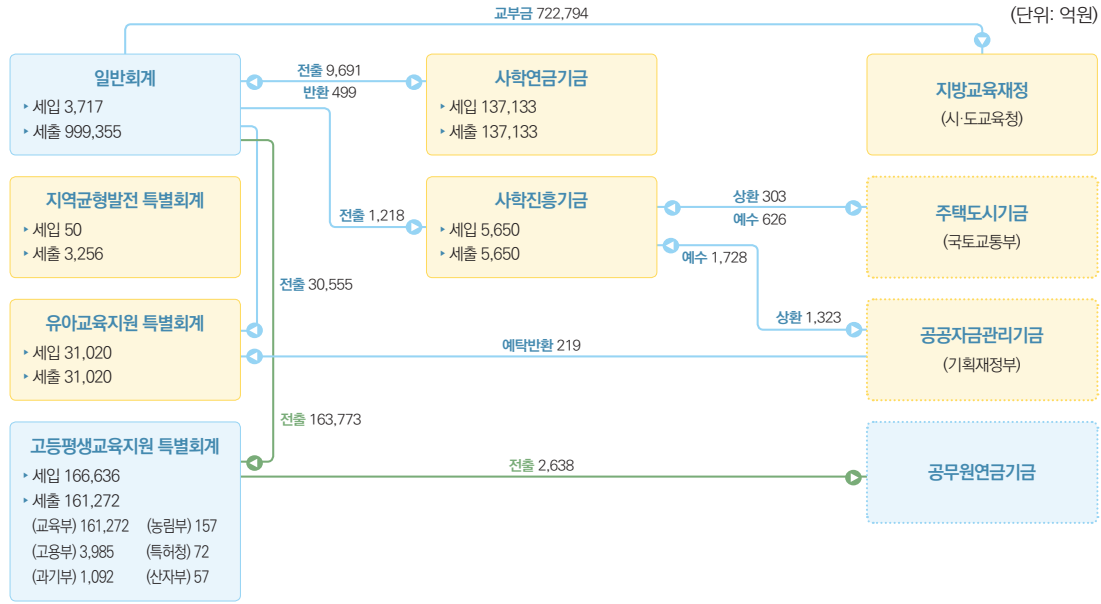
(단위: 억원)

교부금 722,794

일반회계
‣ 세입 3,717
‣ 세출 999,355

전출 9,691
반환 499

사학연금기금
‣ 세입 137,133
‣ 세출 137,133

지방교육재정
(시·도교육청)

지역균형발전 특별회계
‣ 세입 50
‣ 세출 3,256

전출 1,218

사학진흥기금
‣ 세입 5,650
‣ 세출 5,650

상환 303
예수 626

주택도시기금
(국토교통부)

예수 1,728

전출 30,555

상환 1,323

유아교육지원 특별회계
‣ 세입 31,020
‣ 세출 31,020

예탁반환 219

공공자금관리기금
(기획재정부)

전출 163,773

고등평생교육지원 특별회계
‣ 세입 166,636
‣ 세출 161,272
(교육부) 161,272 (농림부) 157
(고용부) 3,985 (특허청) 72
(과기부) 1,092 (산자부) 57

전출 2,638

공무원연금기금